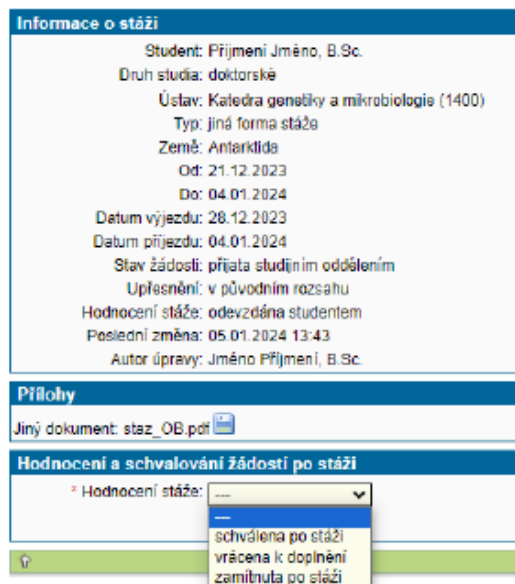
Informace o stáži

Student: Příjmení Jméno, B.Sc.
Druh studia: doktorské
Ústav: Katedra genetiky a mikrobiologie (1400)
Typ: jiná forma stáže
Země: Antarktida
Od: 21.12.2023
Do: 04.01.2024
Datum výjezdu: 28.12.2023
Datum příjezdu: 04.01.2024
Stav žádosti: přijata studijním oddělením
Upřesnění: v původním rozsahu
Hodnocení stáže: odevzdána studentem
Poslední změna: 05.01.2024 13:43
Autor úpravy: Jméno Příjmení, B.Sc.

Přílohy

Jiný dokument: staz_OB.pdf

Hodnocení a schvalování žádostí po stáži

* Hodnocení stáže: ---

---
schválena po stáži
vrácena k doplnění
zamítnuta po stáži